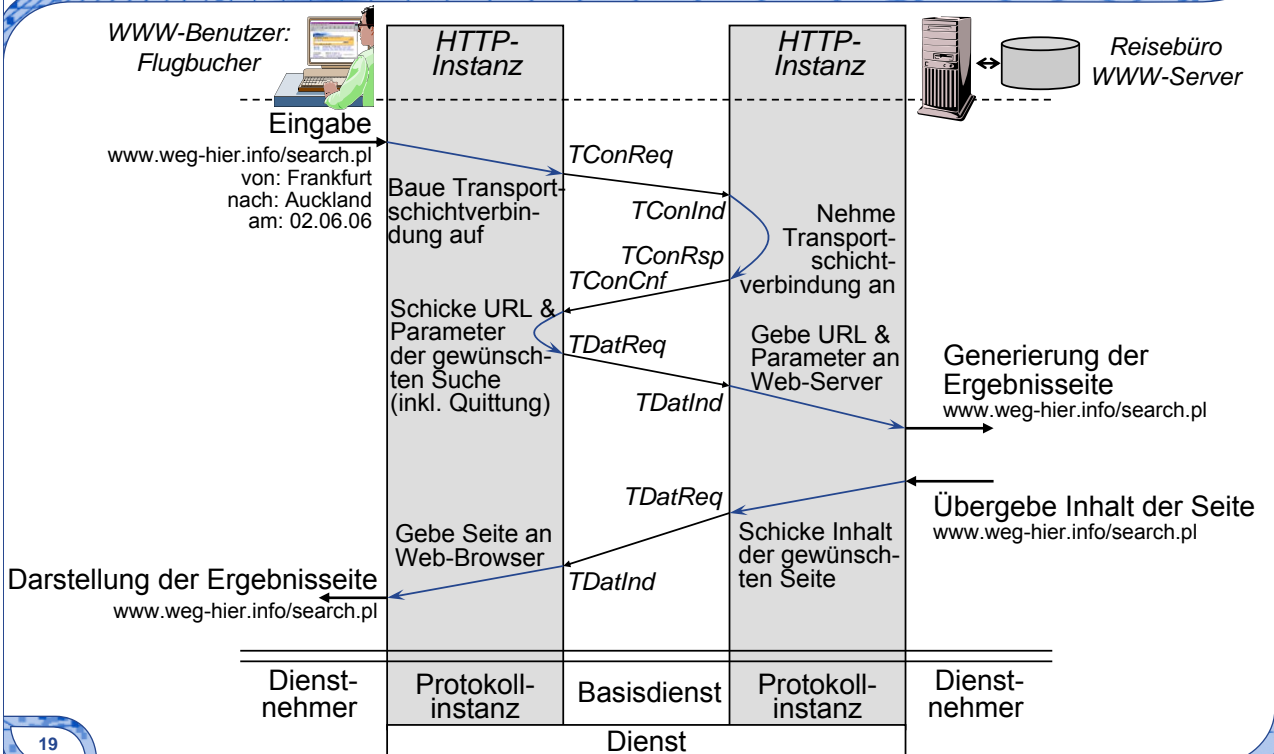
WWW-Benutzer: Flugbucher

HTTP-Instanz

HTTP-Instanz

Reisebüro WWW-Server

Eingabe
www.weg-hier.info/search.pl
von: Frankfurt
nach: Auckland
am: 02.06.06

TConReq

Baue Transportschichtverbindung auf

TConInd

Nehme Transportschichtverbindung an

TConRsp

TConCnf

Schicke URL & Parameter der gewünschten Suche (inkl. Quittung)

TDatReq

Gebe URL & Parameter an Web-Server

Generierung der Ergebnisseite
www.weg-hier.info/search.pl

TDatInd

TDatReq

Übergebe Inhalt der Seite
www.weg-hier.info/search.pl

Gebe Seite an Web-Browser

Schicke Inhalt der gewünschten Seite

Darstellung der Ergebnisseite
www.weg-hier.info/search.pl

TDatInd

Dienstnehmer

Protokollinstanz

Basisdienst

Protokollinstanz

Dienstnehmer

19

Dienst